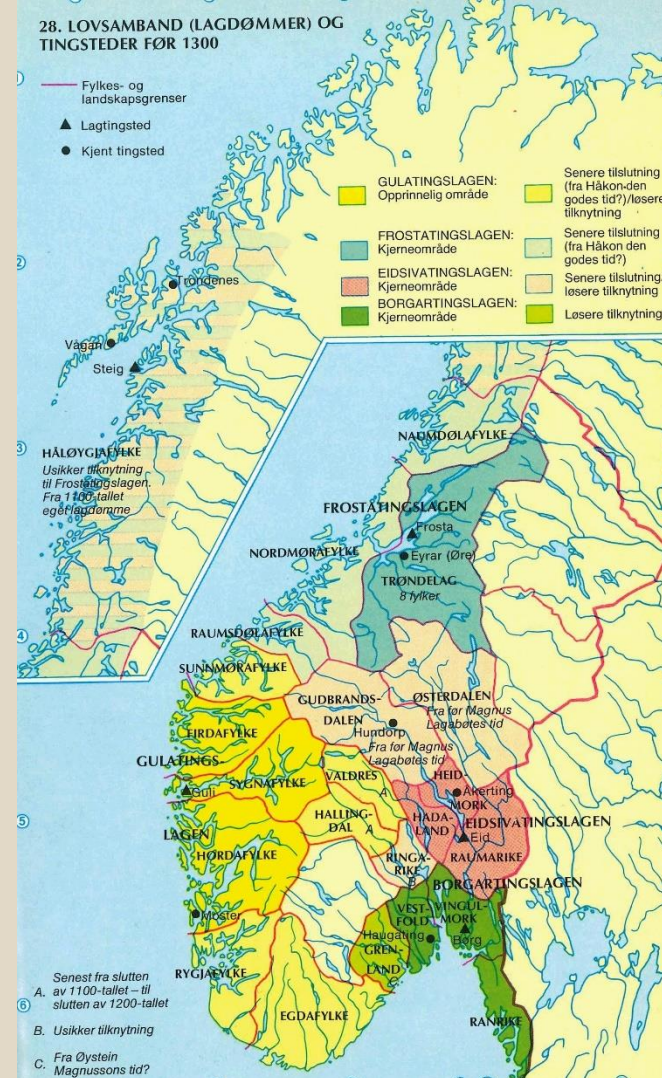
28. LOVSAMBAND (LAGDØMMER) OG TINGSTEDER FØR 1300

Fylkes- og landskapsgrenser
Lagtingsted
Kjent tingsted

GULATINGSLAGEN: Opprinnelig område
FROSTATINGSLAGEN: Kjerneområde
EIDSIVATINGSLAGEN: Kjerneområde
BORGARTINGSLAGEN: Kjerneområde

Senere tilslutning (fra Håkon den godes tid?)/løsere tilknytning
Senere tilslutning (fra Håkon den godes tid?)
Senere tilslutning/ løsere tilknytning
Løsere tilknytning

1
2
3
4
5
6

Trondenes
Vagan
Steig

HÅLØYGJAFYLKE
Usikker tilknytning til Frostatingslagen. Fra 1100-tallet eget lagdømme

NAUMDØLAFYLKE
FROSTATINGSLAGEN
Frosta
Eyrar (Øre)
NORDMØRAFYLKE
TRØNDELAG
8 fylker
RAUMSDØLAFYLKE
SUNNMØRAFYLKE
GUDBRANDS-DALEN
Hundorp
ØSTERDALEN
Fra før Magnus Lagabøtes tid
Fra før Magnus Lagabøtes tid
FIRDAFYLKE
GULATINGS-LAGEN
Guli
SYGNAFYLKE
VALDRES
A
HEID-MORK
Åkerting
HALLING-DAL
A
HADA-LAND
Eid
EIDSIVATINGSLAGEN
HORDAFYLKE
RINGA-RIKE
B
RAUMARIKE
BORGARTINGSLAGEN
Moster
VEST-FOLD
VINGUL-MORK
Haugating
Borg
GREN-LAND
C
RYGJAFYLKE
EGDAFYLKE
RANRIKE

A. Senest fra slutten av 1100-tallet – til slutten av 1200-tallet
B. Usikker tilknytning
C. Fra Øystein Magnussons tid?